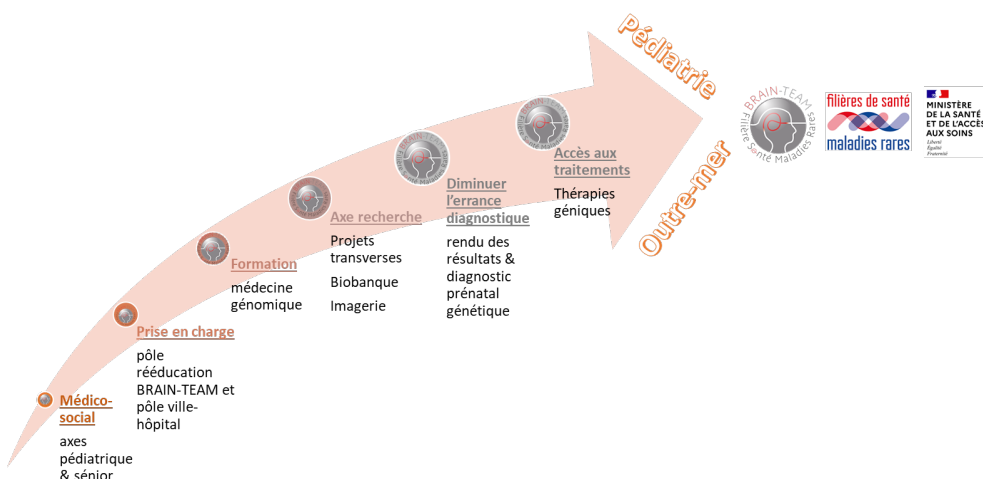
Pédiatrie

Outre-mer

BRAIN-TEAM Filière Santé Maladies Rares

filières de santé maladies rares

MINISTÈRE DE LA SANTÉ ET DE L'ACCÈS AUX SOINS
Liberté Égalité Fraternité

Médico-social
axes pédiatrique & sénior

Prise en charge
pôle rééducation BRAIN-TEAM et pôle ville-hôpital

Formation
médecine génomique

Axe recherche
Projets transverses
Biobanque
Imagerie

Diminuer l'errance diagnostique
rendu des résultats & diagnostic prénatal génétique

Accès aux traitements
Thérapies géniques